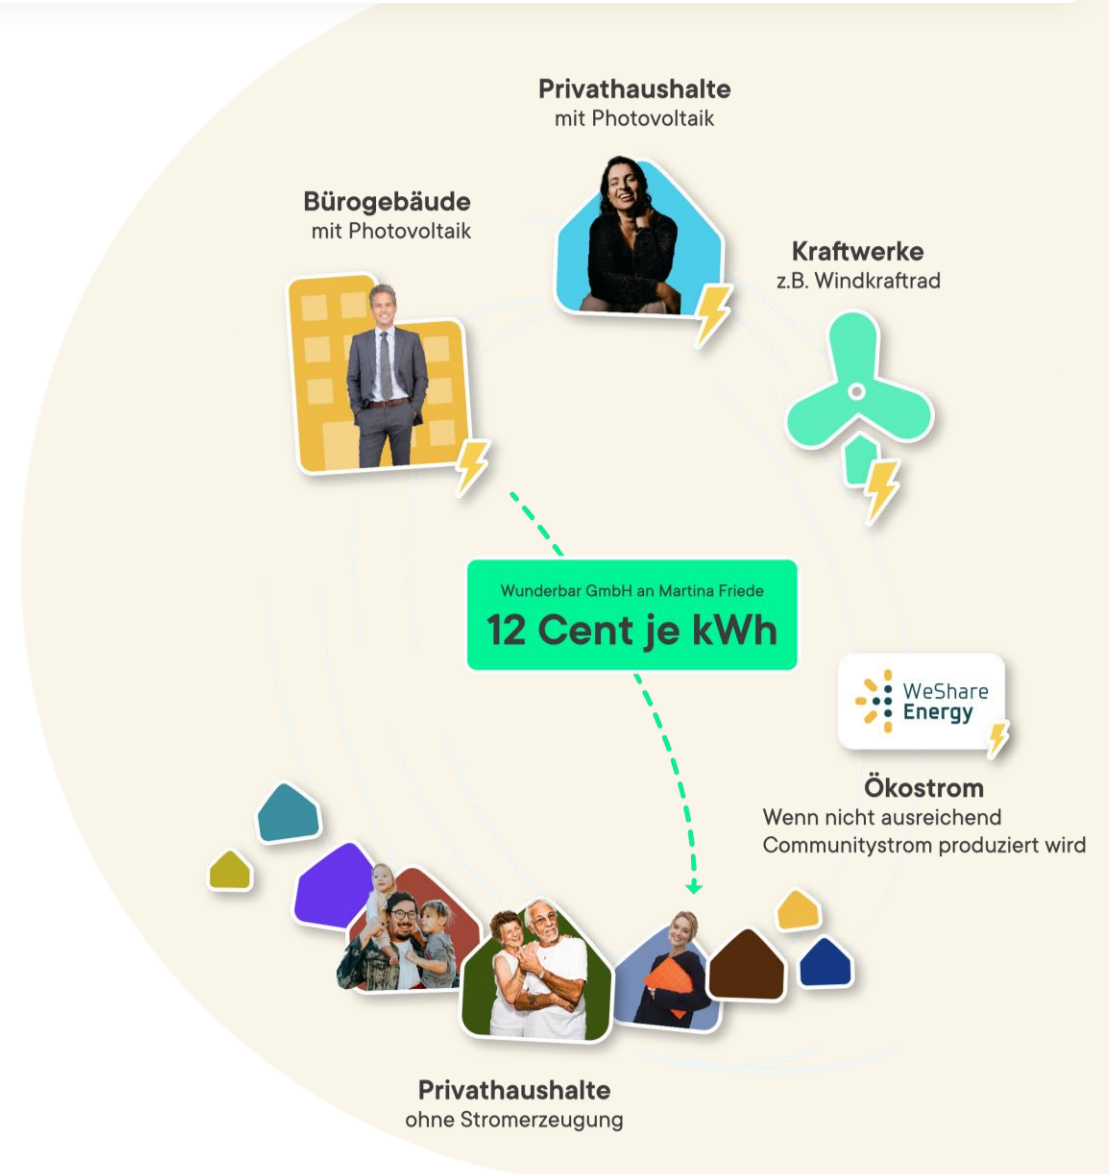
Privathaushalte
mit Photovoltaik

Bürogebäude
mit Photovoltaik

Kraftwerke
z.B. Windkraftrad

Wunderbar GmbH an Martina Friede
12 Cent je kWh

WeShare Energy

Ökostrom
Wenn nicht ausreichend Communitystrom produziert wird

Privathaushalte
ohne Stromerzeugung